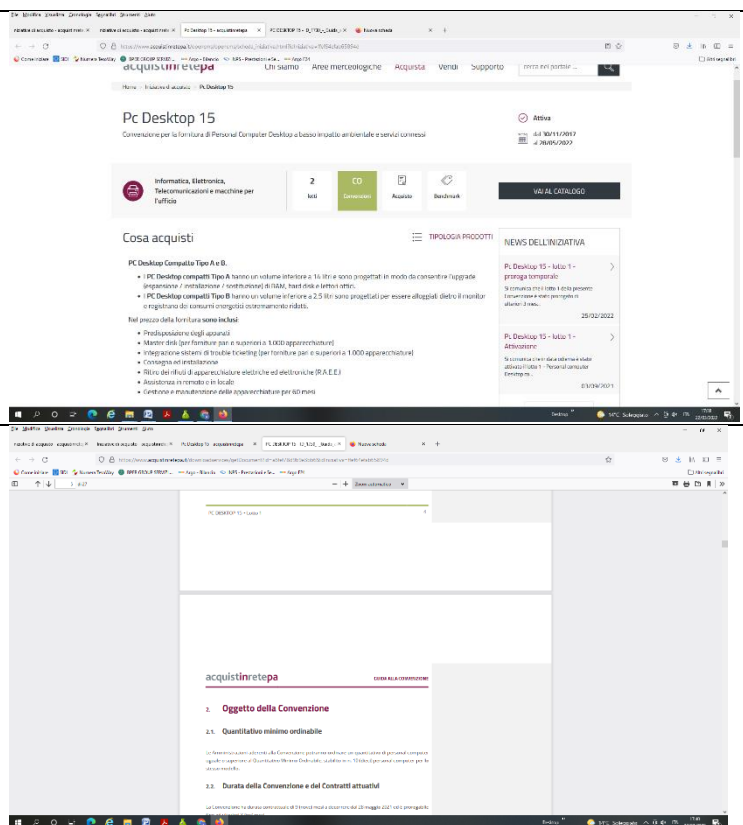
acquistinretepa   Chi siamo   Aree merceologiche   Acquista   Vendi   Supporto   cerca nel portale ...

Home > Iniziative di acquisto > Pc Desktop 15

Pc Desktop 15

Convenzione per la fornitura di Personal Computer Desktop a basso impatto ambientale e servizi connessi

Attiva

dal 30/11/2017 al 28/05/2022

Informatica, Elettronica, Telecomunicazioni e macchine per l'ufficio

2 lotti   CO Convenzioni   Acquisto   Bookmark

VAI AL CATALOGO

Cosa acquisti

TIPOLOGIA PRODOTTI

PC Desktop Compatto Tipo A e B.

• I PC Desktop compatti Tipo A hanno un volume inferiore a 14 litri e sono progettati in modo da consentire l'upgrade (espansione / installazione / sostituzione) di RAM, hard disk e lettori ottici.
• I PC Desktop compatti Tipo B hanno un volume inferiore a 2.5 litri sono progettati per essere alloggiati dietro il monitor o registrano dei consumi energetici estremamente ridotti.

Nel prezzo della fornitura sono inclusi:

• Predisposizione degli apparati
• Master disk (per forniture pari o superiori a 3.000 apparecchiature)
• Integrazione sistemi di trouble ticketing (per forniture pari o superiori a 1.000 apparecchiature)
• Consegna ed installazione
• Ritiro dei rifiuti di apparecchiature elettriche ed elettroniche (R.A.E.E.)
• Assistenza in remoto e in locale
• Gestione e manutenzione delle apparecchiature per 60 mesi

NEWS DELL'INIZIATIVA

Pc Desktop 15 - lotto 1 - proroga temporale
Si comunica che il lotto 1 della presente Convenzione è stato prorogato di ulteriori 3 mesi.
25/02/2022

Pc Desktop 15 - lotto 1 - Attivazione
Si comunica che in data odierna è stato attivato il lotto 1 - Personal computer Desktop co...
03/09/2021

PC DESKTOP 15 - Lotto 1

acquistinretepa   GUIDA ALLA CONVENZIONE

2. Oggetto della Convenzione

2.1. Quantitativo minimo ordinabile

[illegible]

2.2. Durata della Convenzione e dei Contratti attuativi

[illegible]